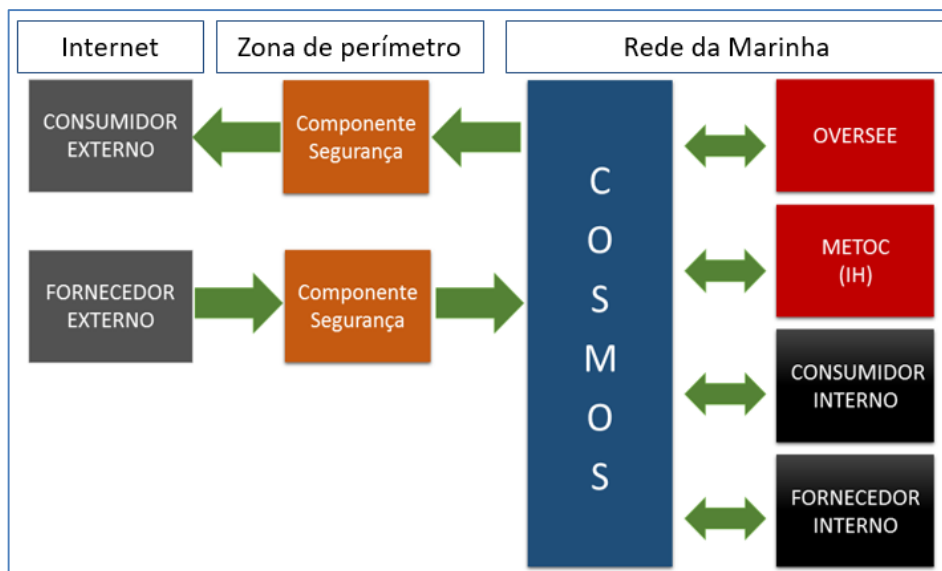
Internet

Zona de perímetro

Rede da Marinha

CONSUMIDOR EXTERNO

Componente Segurança

FORNECEDOR EXTERNO

Componente Segurança

C O S M O S

OVERSEE

METOC (IH)

CONSUMIDOR INTERNO

FORNECEDOR INTERNO